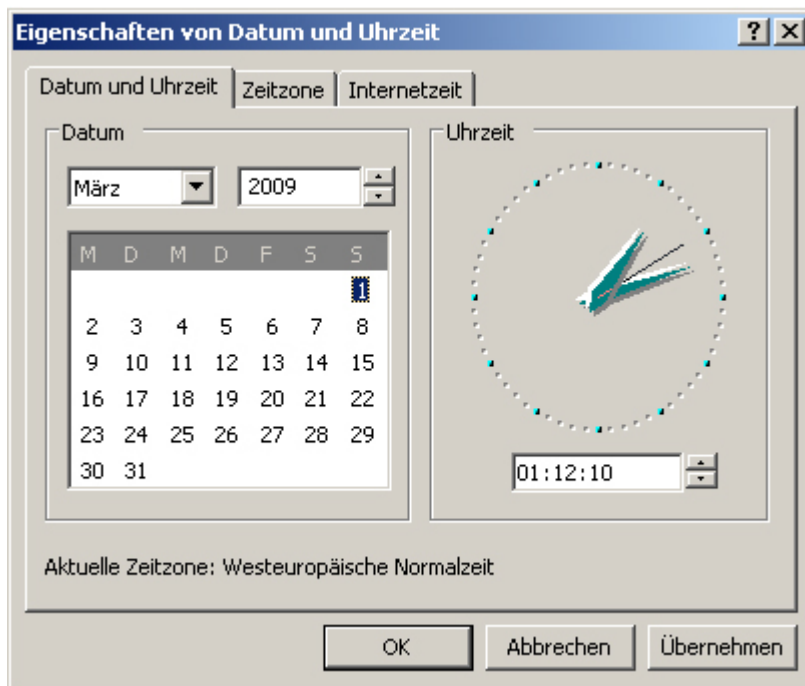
Eigenschaften von Datum und Uhrzeit

?
X

Datum und Uhrzeit
Zeitzone
Internetzeit

Datum

März
2009

| M | D | M | D | F | S | S |
|---|---|---|---|---|---|---|
| | | | | | | 1 |
| 2 | 3 | 4 | 5 | 6 | 7 | 8 |
| 9 | 10 | 11 | 12 | 13 | 14 | 15 |
| 16 | 17 | 18 | 19 | 20 | 21 | 22 |
| 23 | 24 | 25 | 26 | 27 | 28 | 29 |
| 30 | 31 | | | | | |

Uhrzeit

01:12:10

Aktuelle Zeitzone: Westeuropäische Normalzeit

OK
Abbrechen
Übernehmen